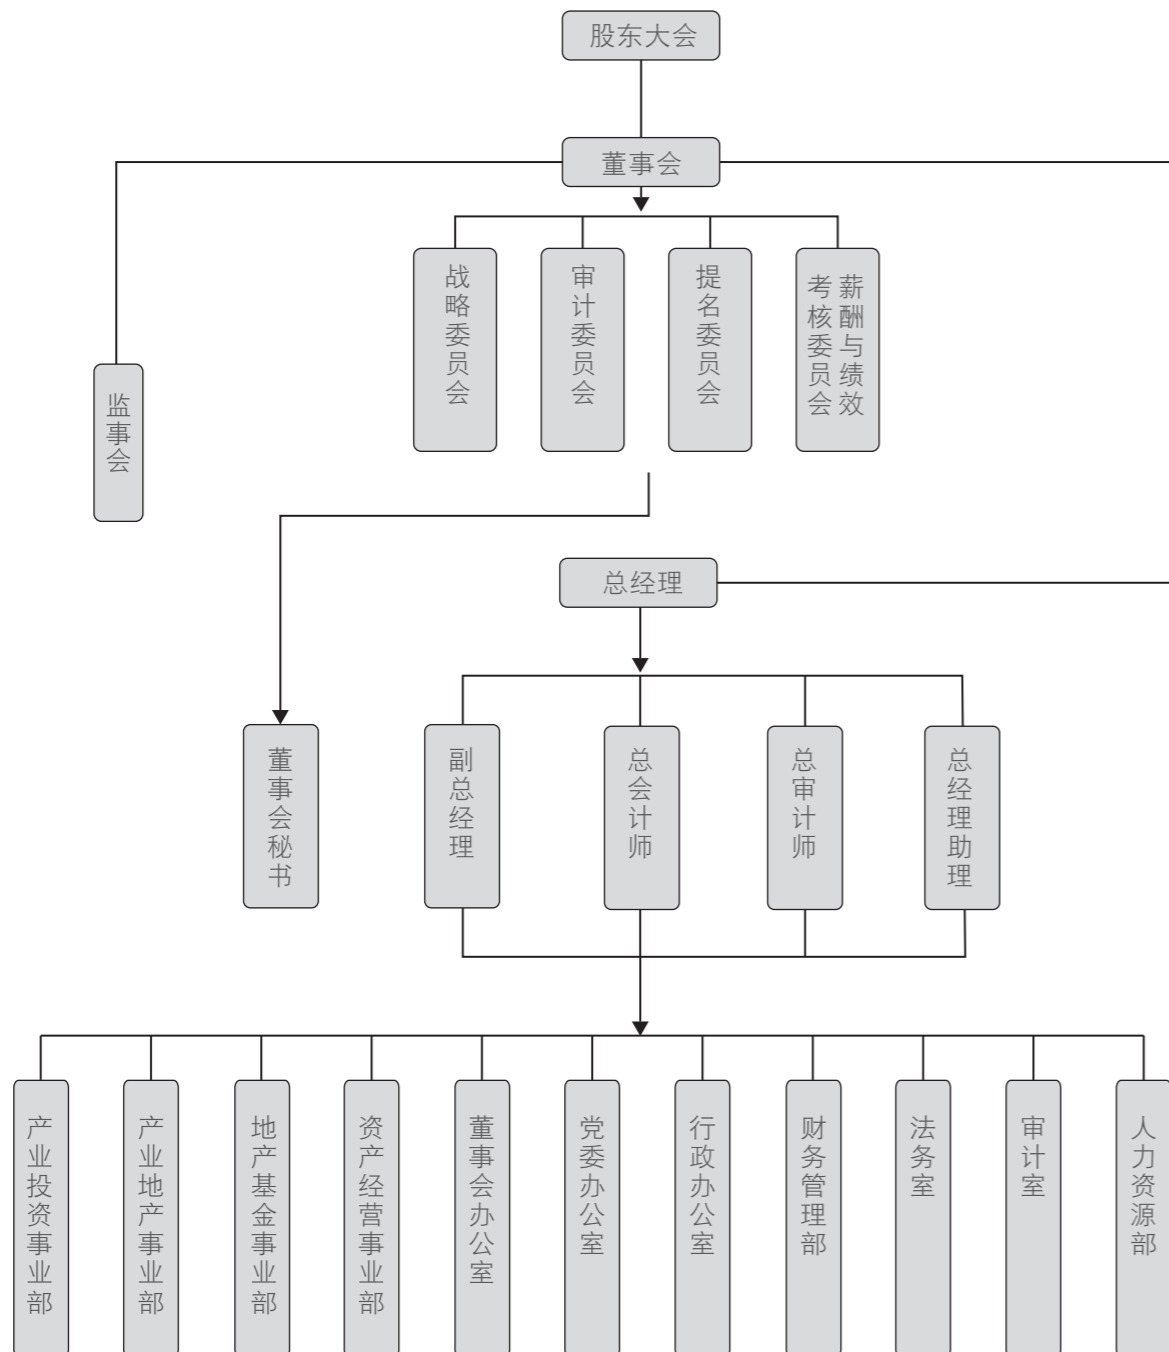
股东大会

董事会

战略委员会

审计委员会

提名委员会

薪酬与绩效考核委员会

监事会

总经理

董事会秘书

副总经理

总会计师

总审计师

总经理助理

产业投资事业部

产业地产事业部

地产基金事业部

资产经营事业部

董事会办公室

党委办公室

行政办公室

财务管理部

法务室

审计室

人力资源部